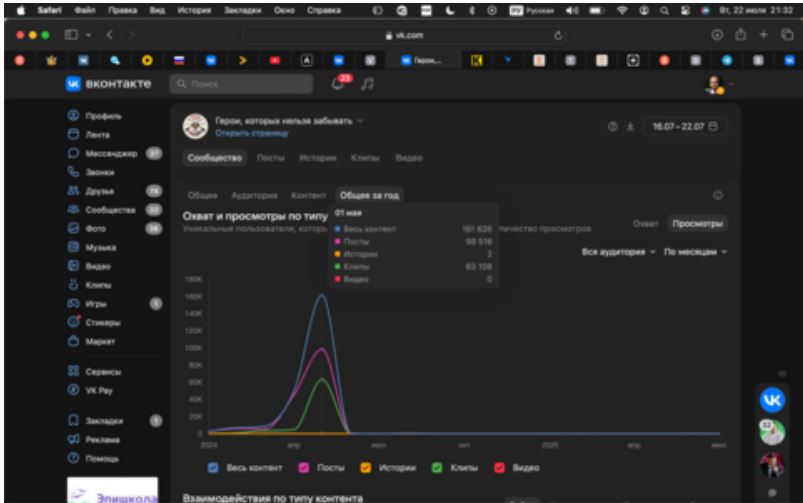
Safari Файл Правка Вид История Закладки Окно Справка

Русская Вт, 22 июля 21:32

vk.com

Герои,...

вконтакте Поиск 23

Профиль
Лента
Мессенджер 37
Звонки
Друзья 74
Сообщества 22
Фото 36
Музыка
Видео
Клипы
Игры 1
Стикеры
Маркет
Сервисы
VK Pay
Закладки 1
Реклама
Помощь

Эпишкола

Герои, которых нельзя забывать
Открыть страницу

16.07–22.07

Сообщество Посты Истории Клипы Видео

Общее Аудитория Контент Общее за год

Охват и просмотры по типу
Уникальные пользователи, котор... количество просмотров

01 мая
Весь контент 161 626
Посты 98 516
Истории 2
Клипы 63 108
Видео 0

Охват Просмотры

Вся аудитория По месяцам

180K
160K
140K
120K
100K
80K
60K
40K
20K
0

2024 апр июл окт 2025 апр июл

Весь контент Посты Истории Клипы Видео

Взаимодействия по типу контента

52